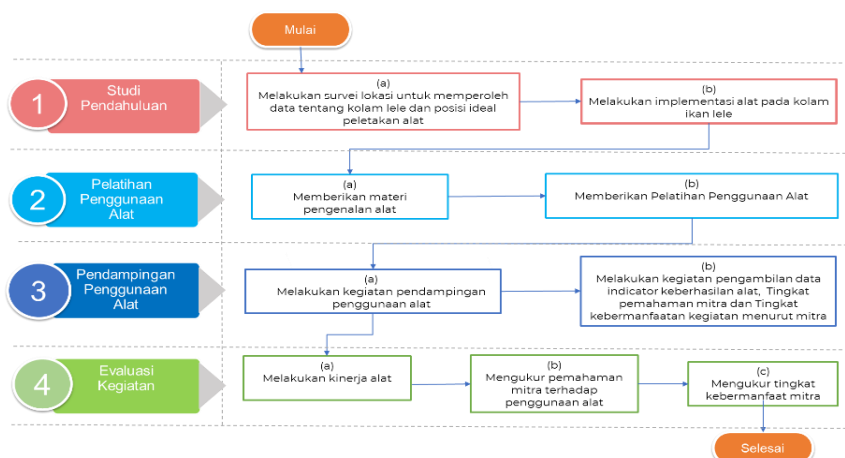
Mulai

1 Studi Pendahuluan

(a) Melakukan survei lokasi untuk memperoleh data tentang kolam lele dan posisi ideal peletakan alat

(b) Melakukan implementasi alat pada kolam ikan lele

2 Pelatihan Penggunaan Alat

(a) Memberikan materi pengenalan alat

(b) Memberikan Pelatihan Penggunaan Alat

3 Pendampingan Penggunaan Alat

(a) Melakukan kegiatan pendampingan penggunaan alat

(b) Melakukan kegiatan pengambilan data indicator keberhasilan alat, Tingkat pemahaman mitra dan Tingkat kebermanfaatan kegiatan menurut mitra

4 Evaluasi Kegiatan

(a) Melakukan kinerja alat

(b) Mengukur pemahaman mitra terhadap penggunaan alat

(c) Mengukur tingkat kebermanfaat mitra

Selesai